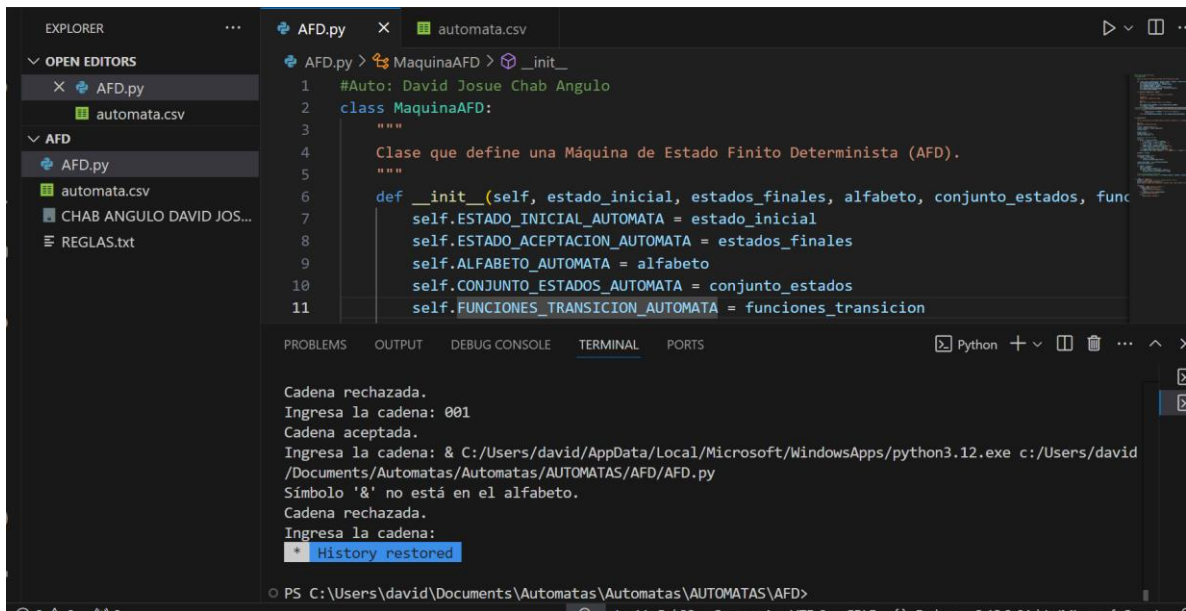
EXPLORER ...
∨ OPEN EDITORS
× AFD.py
automata.csv
∨ AFD
AFD.py
automata.csv
CHAB ANGULO DAVID JOS...
REGLAS.txt

AFD.py × automata.csv

AFD.py > MaquinaAFD > __init__

1 #Auto: David Josue Chab Angulo
2 class MaquinaAFD:
3 """
4 Clase que define una Máquina de Estado Finito Determinista (AFD).
5 """
6 def __init__(self, estado_inicial, estados_finales, alfabeto, conjunto_estados, func
7 self.ESTADO_INICIAL_AUTOMATA = estado_inicial
8 self.ESTADO_ACEPTACION_AUTOMATA = estados_finales
9 self.ALFABETO_AUTOMATA = alfabeto
10 self.CONJUNTO_ESTADOS_AUTOMATA = conjunto_estados
11 self.FUNCIONES_TRANSICION_AUTOMATA = funciones_transicion

PROBLEMS OUTPUT DEBUG CONSOLE TERMINAL PORTS Python + ∨ ... ^

Cadena rechazada.
Ingresa la cadena: 001
Cadena aceptada.
Ingresa la cadena: & C:/Users/david/AppData/Local/Microsoft/WindowsApps/python3.12.exe c:/Users/david/Documents/Automatas/Automatas/AUTOMATAS/AFD/AFD.py
Símbolo '&' no está en el alfabeto.
Cadena rechazada.
Ingresa la cadena:
* History restored

○ PS C:\Users\david\Documents\Automatas\Automatas\AUTOMATAS\AFD>